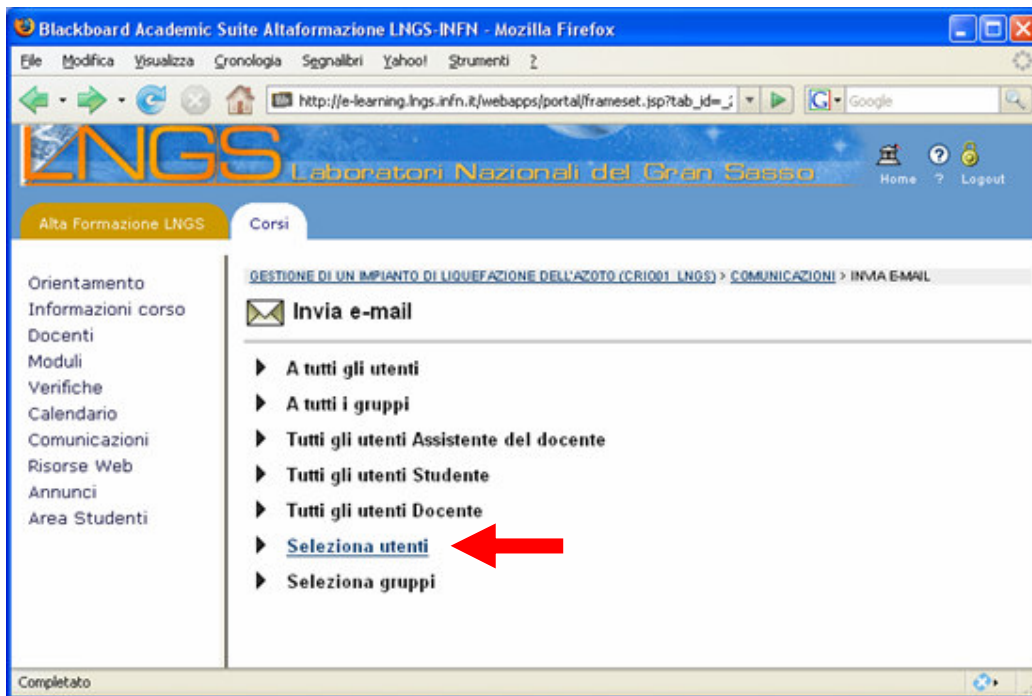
Blackboard Academic Suite Altaformazione LNGS-INFN - Mozilla Firefox

File Modifica Visualizza Cronologia Segnalibri Yahoo! Strumenti ?

http://e-learning.lngs.infn.it/webapps/portal/frameset.jsp?tab_id=_

Google

LNGS Laboratori Nazionali del Gran Sasso

Home ? Logout

Alta Formazione LNGS

Corsi

Orientamento
Informazioni corso
Docenti
Moduli
Verifiche
Calendario
Comunicazioni
Risorse Web
Annunci
Area Studenti

GESTIONE DI UN IMPIANTO DI LIQUEFAZIONE DELL'AZOTO (CRIO01_LNGS) > COMUNICAZIONI > INVIA E-MAIL

Invia e-mail

A tutti gli utenti

A tutti i gruppi

Tutti gli utenti Assistente del docente

Tutti gli utenti Studente

Tutti gli utenti Docente

Seleziona utenti

Seleziona gruppi

Completato